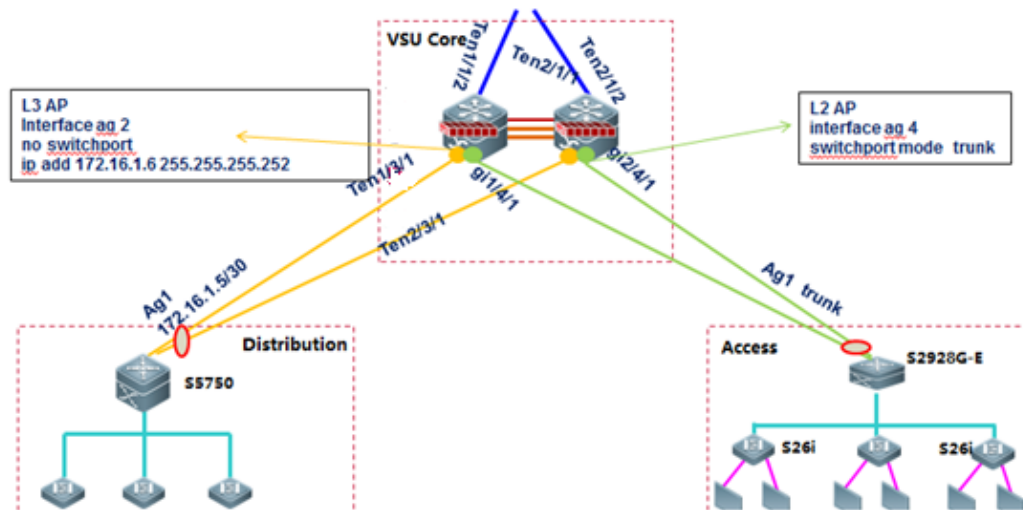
VSU Core

Ten1/1/2

Ten2/1/1

Ten2/1/2

L3 AP
Interface ag 2
no switchport
ip add 172.16.1.6 255.255.255.252

L2 AP
interface ag 4
switchport mode trunk

Ten1/3/1

gi1/4/1

gi2/4/1

Ten2/3/1

Ag1
172.16.1.5/30

Ag1 trunk

Distribution

S5750

Access

S2928G-E

S26i

S26i